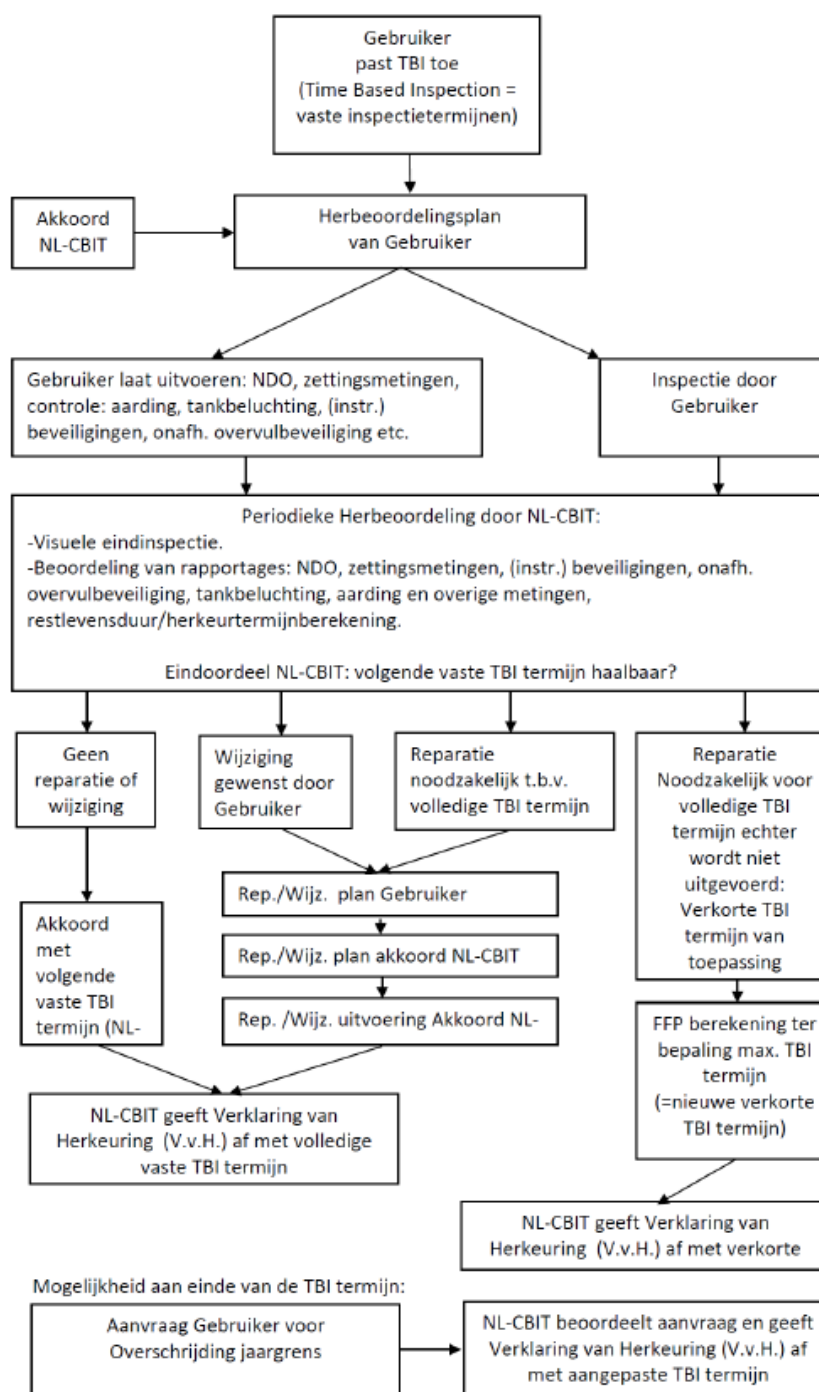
Gebruiker past TBI toe (Time Based Inspection = vaste inspectietermijnen)

Akkoord NL-CBIT

Herbeoordelingsplan van Gebruiker

Gebruiker laat uitvoeren: NDO, zettingsmetingen, controle: aarding, tankbeluchting, (instr.) beveiligingen, onafh. overvulbeveiliging etc.

Inspectie door Gebruiker

Periodieke Herbeoordeling door NL-CBIT:
-Visuele eindinspectie.
-Beoordeling van rapportages: NDO, zettingsmetingen, (instr.) beveiligingen, onafh. overvulbeveiliging, tankbeluchting, aarding en overige metingen, restlevensduur/herkeurtermijnberekening.

Eindoordeel NL-CBIT: volgende vaste TBI termijn haalbaar?

Geen reparatie of wijziging

Wijziging gewenst door Gebruiker

Reparatie noodzakelijk t.b.v. volledige TBI termijn

Reparatie Noodzakelijk voor volledige TBI termijn echter wordt niet uitgevoerd: Verkorte TBI termijn van toepassing

Akkoord met volgende vaste TBI termijn (NL-

Rep./Wijz. plan Gebruiker

Rep./Wijz. plan akkoord NL-CBIT

Rep. /Wijz. uitvoering Akkoord NL-

FFP berekening ter bepaling max. TBI termijn (=nieuwe verkorte TBI termijn)

NL-CBIT geeft Verklaring van Herkeuring (V.v.H.) af met volledige vaste TBI termijn

NL-CBIT geeft Verklaring van Herkeuring (V.v.H.) af met verkorte

Mogelijkheid aan einde van de TBI termijn:

Aanvraag Gebruiker voor Overschrijding jaargrens

NL-CBIT beoordeelt aanvraag en geeft Verklaring van Herkeuring (V.v.H.) af met aangepaste TBI termijn